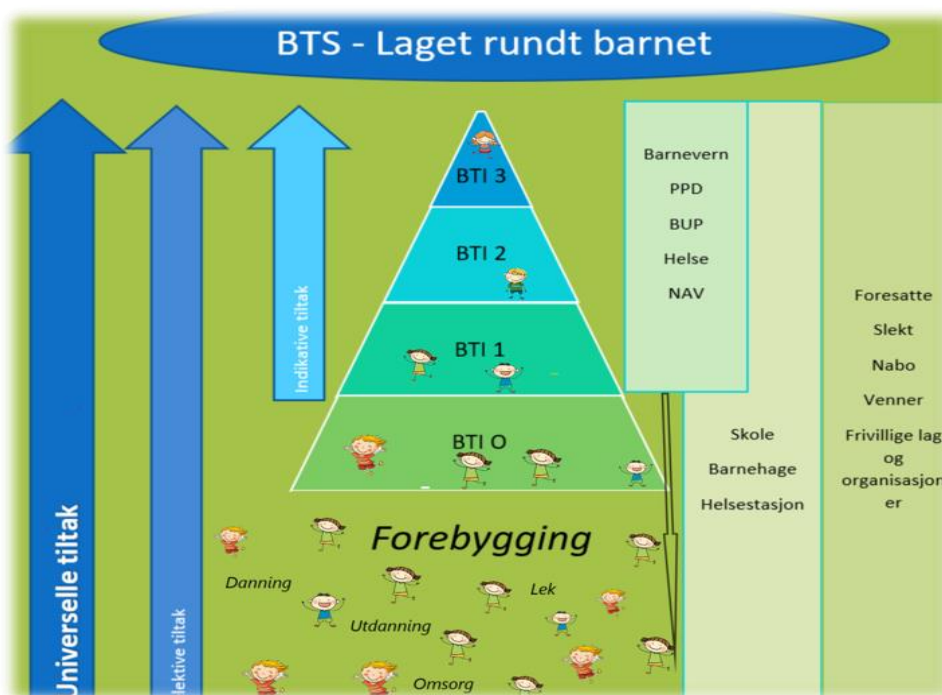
BTS - Laget rundt barnet

Universelle tiltak

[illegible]lektive tiltak

Indikative tiltak

BTI 3

BTI 2

BTI 1

BTI O

Forebygging

Danning

Lek

Utdanning

Omsorg

Barnevern

PPD

BUP

Helse

NAV

Skole

Barnehage

Helsestasjon

Foresatte

Slekt

Nabo

Venner

Frivillige lag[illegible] og organisasjon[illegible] er